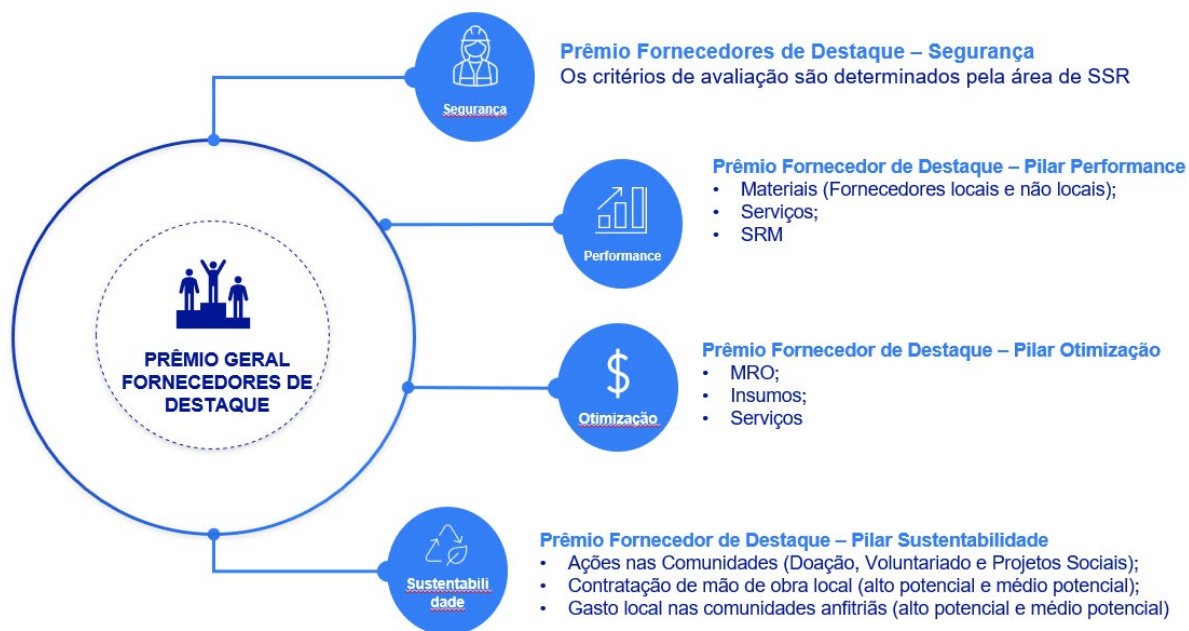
Segurança

Prêmio Fornecedores de Destaque – Segurança
Os critérios de avaliação são determinados pela área de SSR

PRÊMIO GERAL FORNECEDORES DE DESTAQUE

Performance

Prêmio Fornecedor de Destaque – Pilar Performance
• Materiais (Fornecedores locais e não locais);
• Serviços;
• SRM

Otimização

Prêmio Fornecedor de Destaque – Pilar Otimização
• MRO;
• Insumos;
• Serviços

Sustentabilidade

Prêmio Fornecedor de Destaque – Pilar Sustentabilidade
• Ações nas Comunidades (Doação, Voluntariado e Projetos Sociais);
• Contratação de mão de obra local (alto potencial e médio potencial);
• Gasto local nas comunidades anfitriãs (alto potencial e médio potencial)